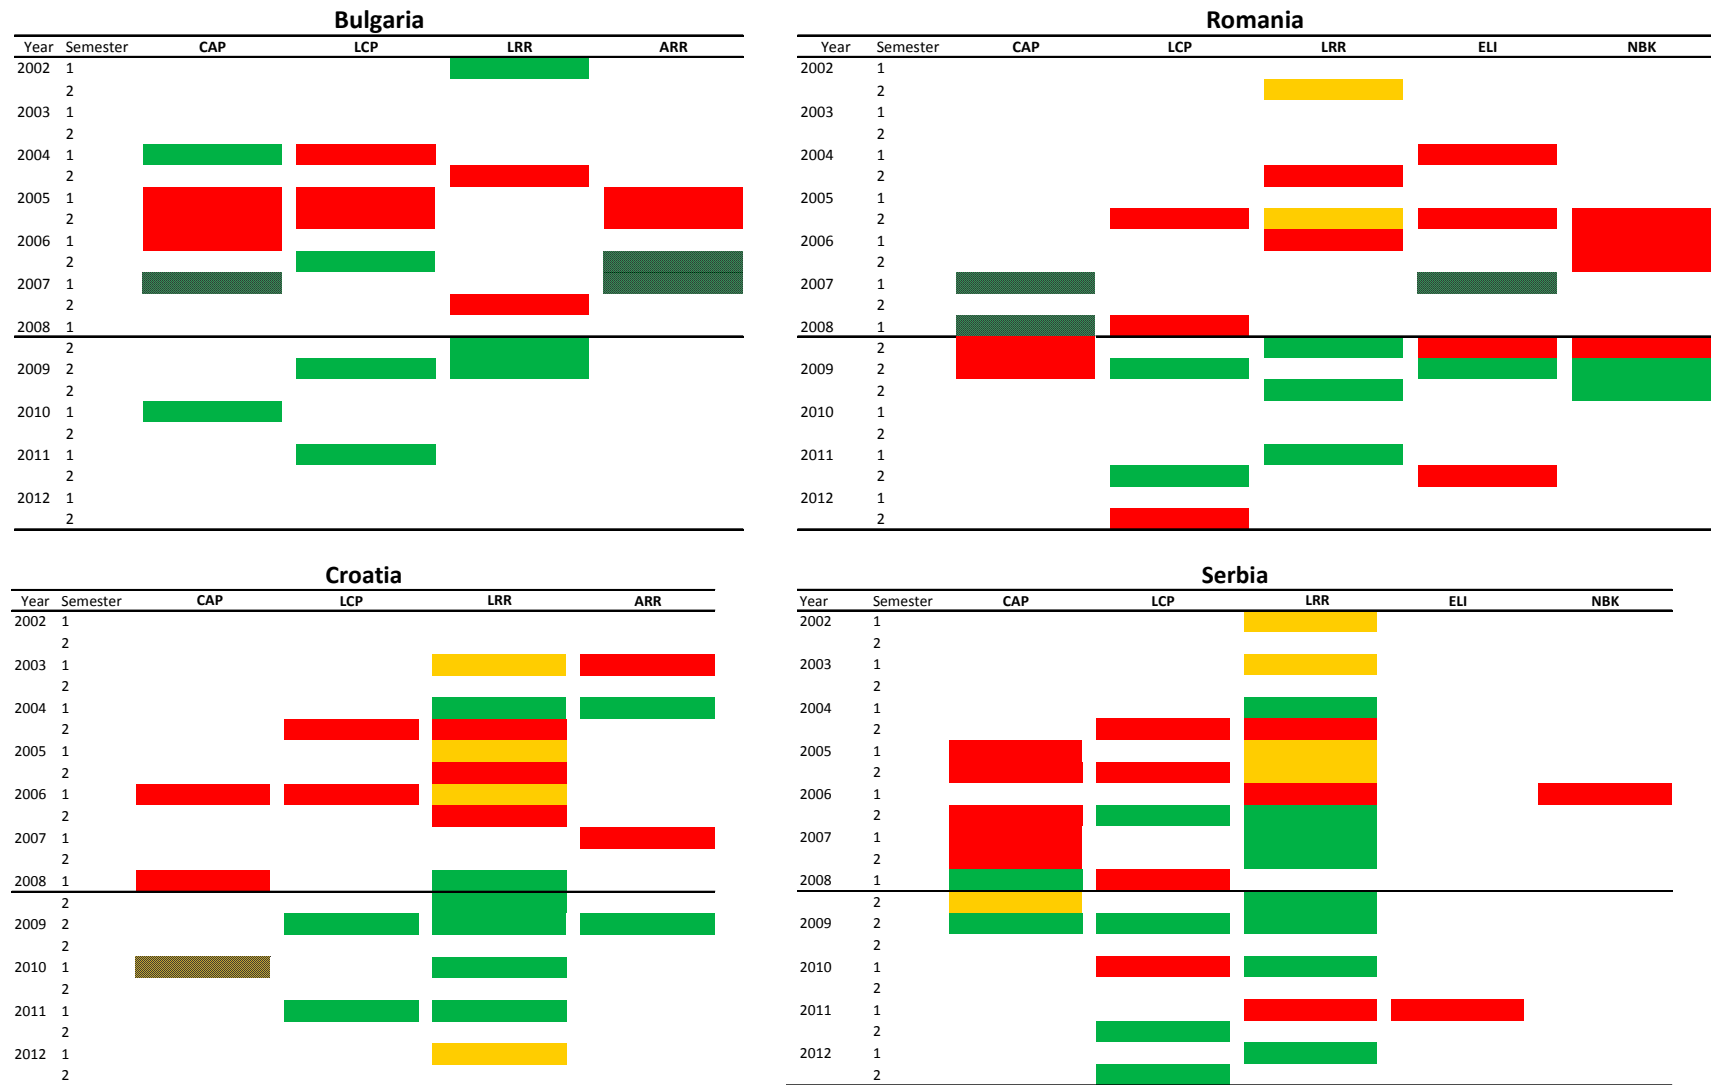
Bulgaria

| Year | Semester | CAP | LCP | LRR | ARR |
|---|---|---|---|---|---|
| 2002 | 1 | | | | |
| | 2 | | | | |
| 2003 | 1 | | | | |
| | 2 | | | | |
| 2004 | 1 | | | | |
| | 2 | | | | |
| 2005 | 1 | | | | |
| | 2 | | | | |
| 2006 | 1 | | | | |
| | 2 | | | | |
| 2007 | 1 | | | | |
| | 2 | | | | |
| 2008 | 1 | | | | |
| | 2 | | | | |
| 2009 | 2 | | | | |
| | 2 | | | | |
| 2010 | 1 | | | | |
| | 2 | | | | |
| 2011 | 1 | | | | |
| | 2 | | | | |
| 2012 | 1 | | | | |
| | 2 | | | | |

Romania

| Year | Semester | CAP | LCP | LRR | ELI | NBK |
|---|---|---|---|---|---|---|
| 2002 | 1 | | | | | |
| | 2 | | | | | |
| 2003 | 1 | | | | | |
| | 2 | | | | | |
| 2004 | 1 | | | | | |
| | 2 | | | | | |
| 2005 | 1 | | | | | |
| | 2 | | | | | |
| 2006 | 1 | | | | | |
| | 2 | | | | | |
| 2007 | 1 | | | | | |
| | 2 | | | | | |
| 2008 | 1 | | | | | |
| | 2 | | | | | |
| 2009 | 2 | | | | | |
| | 2 | | | | | |
| 2010 | 1 | | | | | |
| | 2 | | | | | |
| 2011 | 1 | | | | | |
| | 2 | | | | | |
| 2012 | 1 | | | | | |
| | 2 | | | | | |

Croatia

| Year | Semester | CAP | LCP | LRR | ARR |
|---|---|---|---|---|---|
| 2002 | 1 | | | | |
| | 2 | | | | |
| 2003 | 1 | | | | |
| | 2 | | | | |
| 2004 | 1 | | | | |
| | 2 | | | | |
| 2005 | 1 | | | | |
| | 2 | | | | |
| 2006 | 1 | | | | |
| | 2 | | | | |
| 2007 | 1 | | | | |
| | 2 | | | | |
| 2008 | 1 | | | | |
| | 2 | | | | |
| 2009 | 2 | | | | |
| | 2 | | | | |
| 2010 | 1 | | | | |
| | 2 | | | | |
| 2011 | 1 | | | | |
| | 2 | | | | |
| 2012 | 1 | | | | |
| | 2 | | | | |

Serbia

| Year | Semester | CAP | LCP | LRR | ELI | NBK |
|---|---|---|---|---|---|---|
| 2002 | 1 | | | | | |
| | 2 | | | | | |
| 2003 | 1 | | | | | |
| | 2 | | | | | |
| 2004 | 1 | | | | | |
| | 2 | | | | | |
| 2005 | 1 | | | | | |
| | 2 | | | | | |
| 2006 | 1 | | | | | |
| | 2 | | | | | |
| 2007 | 1 | | | | | |
| | 2 | | | | | |
| 2008 | 1 | | | | | |
| | 2 | | | | | |
| 2009 | 2 | | | | | |
| | 2 | | | | | |
| 2010 | 1 | | | | | |
| | 2 | | | | | |
| 2011 | 1 | | | | | |
| | 2 | | | | | |
| 2012 | 1 | | | | | |
| | 2 | | | | | |